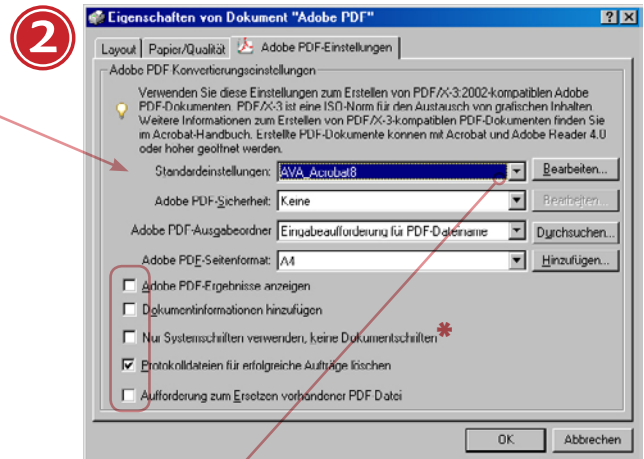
2

Eigenschaften von Dokument "Adobe PDF"

?
X

Layout
Papier/Qualität
Adobe PDF-Einstellungen

Adobe PDF Konvertierungseinstellungen

Verwenden Sie diese Einstellungen zum Erstellen von PDF/X-3:2002-kompatiblen Adobe PDF-Dokumenten. PDF/X-3 ist eine ISO-Norm für den Austausch von grafischen Inhalten. Weitere Informationen zum Erstellen von PDF/X-3-kompatiblen PDF-Dokumenten finden Sie im Acrobat-Handbuch. Erstellte PDF-Dokumente können mit Acrobat und Adobe Reader 4.0 oder höher geöffnet werden.

Standardeinstellungen: AVA_Acrobat8
Bearbeiten...

Adobe PDF-Sicherheit: Keine
Bearbeiten...

Adobe PDF-Ausgabeordner: Eingabeaufforderung für PDF-Dateiname
Durchsuchen...

Adobe PDF-Seitenformat: A4
Hinzufügen...

Adobe PDF-Ergebnisse anzeigen

Dokumentinformationen hinzufügen

Nur Systemschriften verwenden, keine Dokumentschriften *

Protokolldateien für erfolgreiche Aufträge löschen

Aufforderung zum Ersetzen vorhandener PDF Datei

OK
Abbrechen